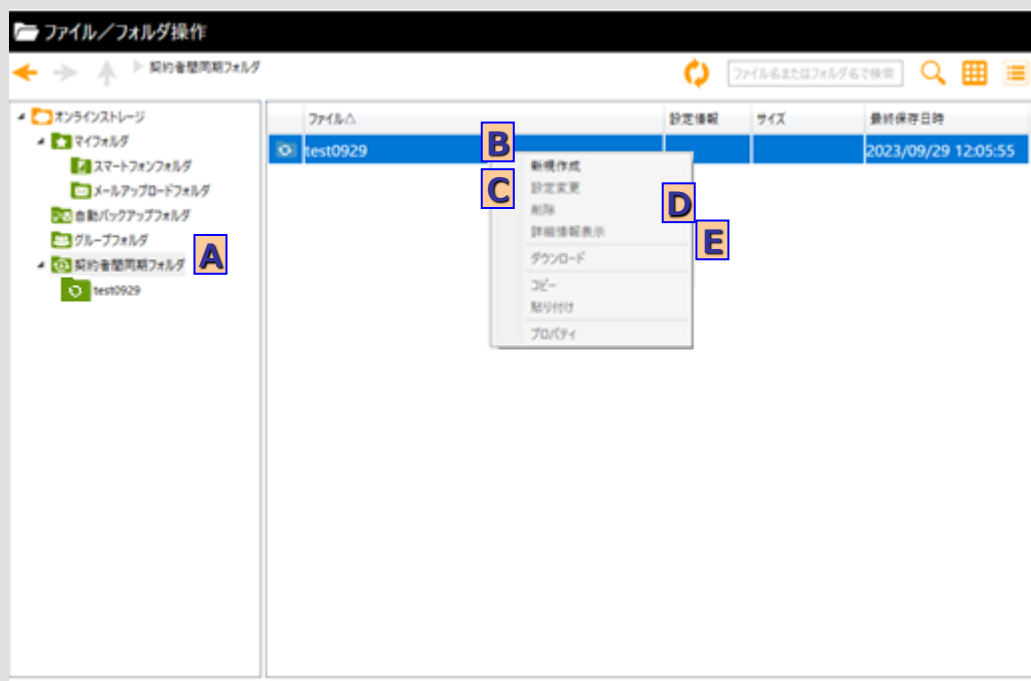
ファイル／フォルダ操作

契約者間同期フォルダ

ファイル名またはフォルダ名で検索

オンラインストレージ
マイフォルダ
スマートフォンフォルダ
メールアップロードフォルダ
自動バックアップフォルダ
グループフォルダ
契約者間同期フォルダ
test0929

A

| | ファイル△ | 設定情報 | サイズ | 最終保存日時 |
|---|---|---|---|---|
| | test0929 | | | 2023/09/29 12:05:55 |

B
C
D
E

新規作成
設定変更
削除
詳細情報表示
ダウンロード
コピー
貼り付け
プロパティ